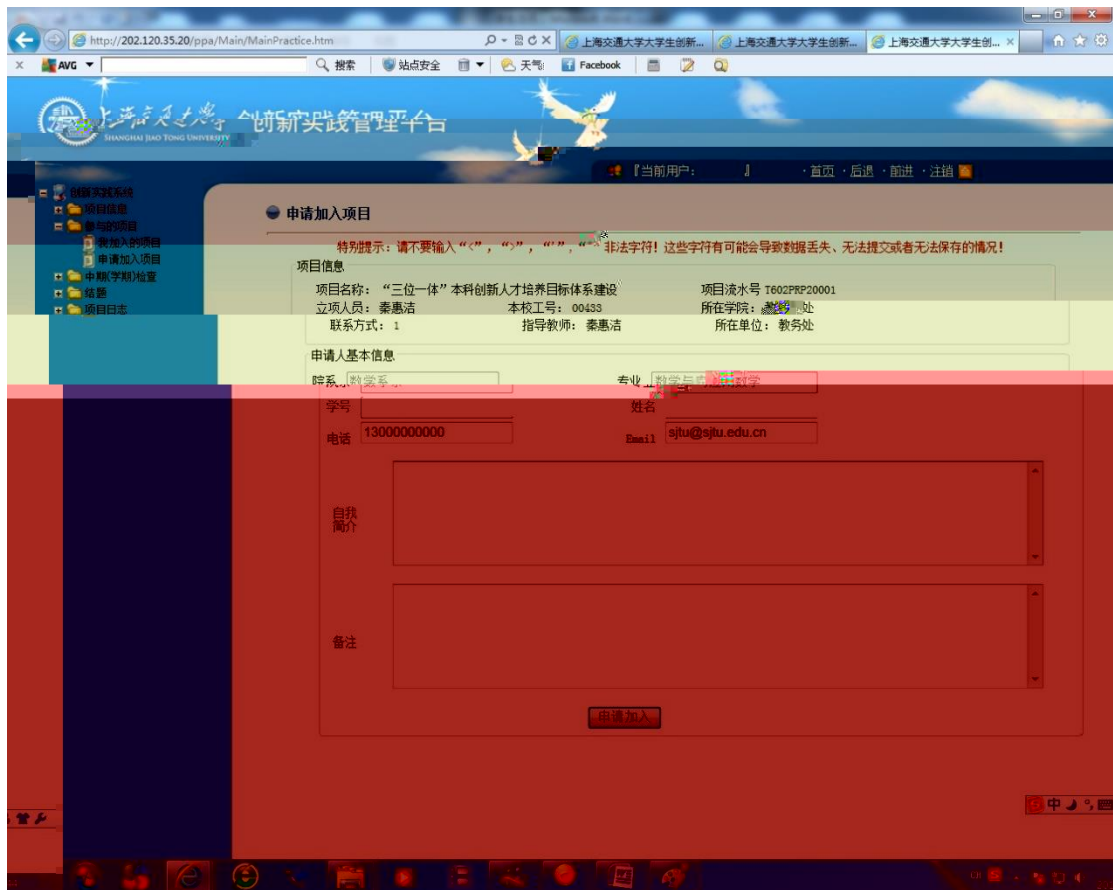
http://202.120.35.20/ppa/Main/MainPractice.htm

上海交通大学大学生创新...
上海交通大学大学生创新...
上海交通大学大学生创...

AVG
搜索
站点安全
天气
Facebook

上海交通大学
SHANGHAI JIAO TONG UNIVERSITY
创新实践管理平台

『当前用户: 』
·首页 ·后退 ·前进 ·注销

创新实践系统
项目信息
参与的项目
我加入的项目
申请加入项目
中期(学期)检查
结题
项目日志

申请加入项目

特别提示：请不要输入"<"，">"，"'"，"^"非法字符！这些字符有可能会导致数据丢失、无法提交或者无法保存的情况！

项目信息
项目名称："三位一体"本科创新人才培养目标体系建设
项目流水号 T602PRP20001
立项人员：秦惠洁
本校工号：00433
所在学院：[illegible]处
联系方式：1
指导教师：秦惠洁
所在单位：教务处

申请人基本信息
院系 数学系
专业 数学与应用数学
学号
姓名
电话 13000000000
Email sjtu@sjtu.edu.cn
自我简介
备注
申请加入

中